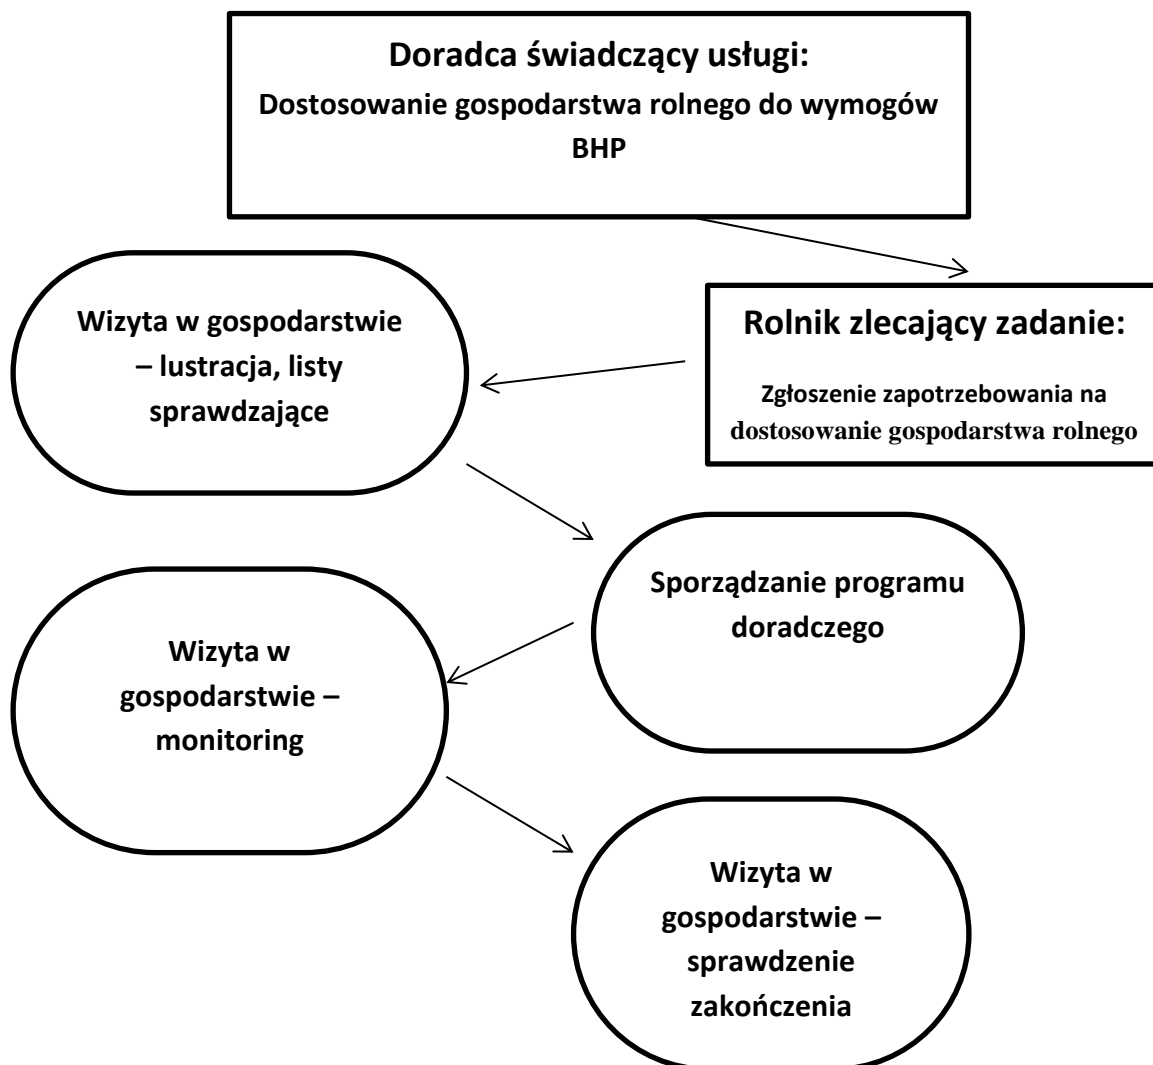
Doradca świadczący usługi:
Dostosowanie gospodarstwa rolnego do wymogów BHP

Rolnik zlecający zadanie:
Zgłoszenie zapotrzebowania na dostosowanie gospodarstwa rolnego

Wizyta w gospodarstwie – lustracja, listy sprawdzające

Sporządzanie programu doradczego

Wizyta w gospodarstwie – monitoring

Wizyta w gospodarstwie – sprawdzenie zakończenia